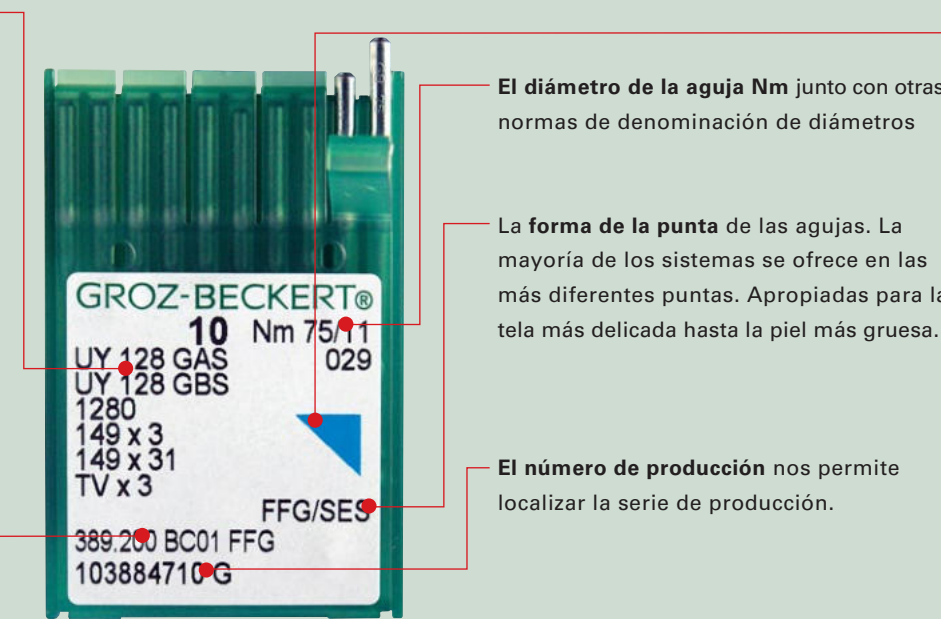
GROZ-BECKERT®
10 Nm 75/11
UY 128 GAS
UY 128 GBS
1280
149 x 3
149 x 31
TV x 3
029
FFG/SES
389.200 BC01 FFG
103884710G

El diámetro de la aguja Nm junto con otras normas de denominación de diámetros

La forma de la punta de las agujas. La mayoría de los sistemas se ofrece en las más diferentes puntas. Apropiadas para la tela más delicada hasta la piel más gruesa.

El número de producción nos permite localizar la serie de producción.